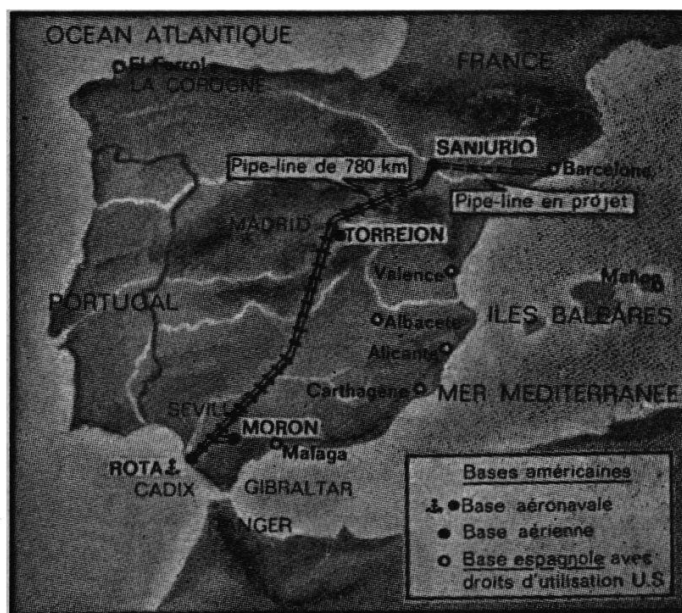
OCEAN ATLANTIQUE

El Ferrol
LA COROGNE

FRANCE

SANJURIO
Pipe-line de 780 km
Barcelone
Pipe-line en projet

MADRID
TORREJON

Valence
Mahon

PORTUGAL

Albacete
ILES BALEARES
Alicante

Carthagene
MER MEDITERRANEE

SEVILLE
MORON
Malaga

ROTA
CADIX
GIBRALTAR
TANGER

Bases américaines
Base aéronavale
Base aérienne
Base espagnole aves droits d'utilisation U.S